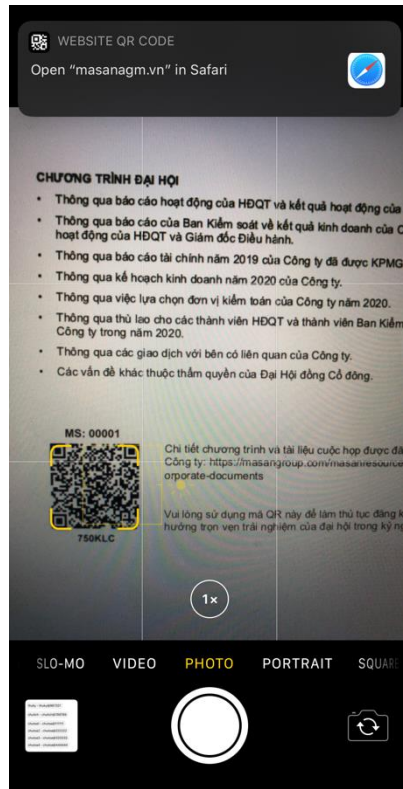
WEBSITE QR CODE
Open "masanagm.vn" in Safari

CHƯƠNG TRÌNH ĐẠI HỘI
• Thông qua báo cáo hoạt động của HĐQT và kết quả hoạt động của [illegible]
• Thông qua báo cáo của Ban Kiểm soát về kết quả kinh doanh của C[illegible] hoạt động của HĐQT và Giám đốc Điều hành.
• Thông qua báo cáo tài chính năm 2019 của Công ty đã được KPMG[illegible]
• Thông qua kế hoạch kinh doanh năm 2020 của Công ty.
• Thông qua việc lựa chọn đơn vị kiểm toán của Công ty năm 2020.
• Thông qua thù lao cho các thành viên HĐQT và thành viên Ban Kiểm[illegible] Công ty trong năm 2020.
• Thông qua các giao dịch với bên có liên quan của Công ty.
• Các vấn đề khác thuộc thẩm quyền của Đại Hội đồng Cổ đông.

MS: 00001
750KLC

Chi tiết chương trình và tài liệu cuộc họp được đă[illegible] Công ty: https://masangroup.com/masanresource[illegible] orporate-documents

Vui lòng sử dụng mã QR này để làm thủ tục đăng k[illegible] hưởng trọn vẹn trải nghiệm của đại hội trong kỳ ng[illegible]

1×

SLO-MO VIDEO PHOTO PORTRAIT SQUARE